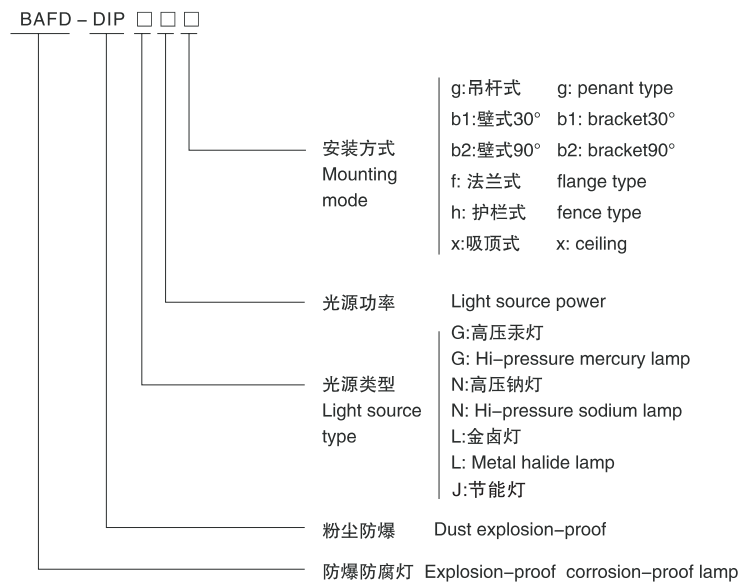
BAFD – DIP □ □ □

安装方式
Mounting
mode

g:吊杆式 g: penant type
b1:壁式30° b1: bracket30°
b2:壁式90° b2: bracket90°
f: 法兰式 flange type
h: 护栏式 fence type
x:吸顶式 x: ceiling

光源功率 Light source power

光源类型
Light source
type

G:高压汞灯
G: Hi–pressure mercury lamp
N:高压钠灯
N: Hi–pressure sodium lamp
L:金卤灯
L: Metal halide lamp
J:节能灯

粉尘防爆 Dust explosion–proof

防爆防腐灯 Explosion–proof corrosion–proof lamp